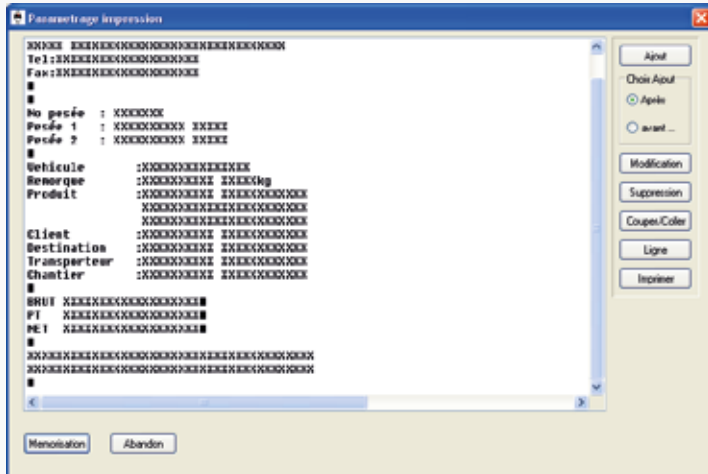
Parametrage impression

XXXXX XXXXXXXXXXXXXXXXXXXXXXXXXXX
Tel:XXXXXXXXXXXXXXXXX
Fax:XXXXXXXXXXXXXXXXX
■
■
No pesée : XXXXXXX
Pesée 1 : XXXXXXXXXX XXXXX
Pesée 2 : XXXXXXXXXX XXXXX
■
Vehicule :XXXXXXXXXXXXXX
Remorque :XXXXXXXXXX XXXXXkg
Produit :XXXXXXXXXX XXXXXXXXXXXX
XXXXXXXXXXXXXXXXXXXXXXX
XXXXXXXXXXXXXXXXXXXXXXX
Client :XXXXXXXXXX XXXXXXXXXXX
Destination :XXXXXXXXXX XXXXXXXXXXX
Transporteur :XXXXXXXXXX XXXXXXXXXXX
Chantier :XXXXXXXXXX XXXXXXXXXXX
■
BRUT XXXXXXXXXXXXXXXXXX■
PT XXXXXXXXXXXXXXXXXX■
NET XXXXXXXXXXXXXXXXXX■
■
XXXXXXXXXXXXXXXXXXXXXXXXXXXXXXXXXXXXXXX
XXXXXXXXXXXXXXXXXXXXXXXXXXXXXXXXXXXXXXX
■

Ajout
Choix Ajout
Après
avant ...
Modification
Suppression
Couper/Coller
Ligne
Imprimer

Memorisation
Abandon